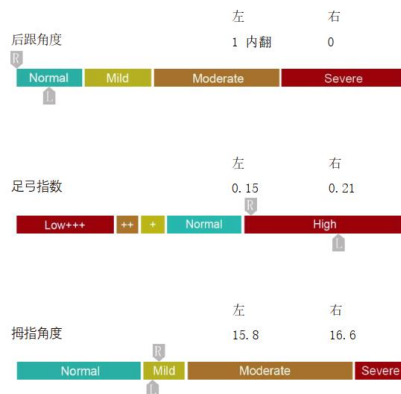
左 右

后跟角度 1 内翻 0

R

| Normal | Mild | Moderate | Severe |
|---|---|---|---|

L

左 右

足弓指数 0.15 0.21

R

| Low+++ | ++ | + | Normal | High |
|---|---|---|---|---|

L

左 右

拇指角度 15.8 16.6

R

| Normal | Mild | Moderate | Severe |
|---|---|---|---|

L